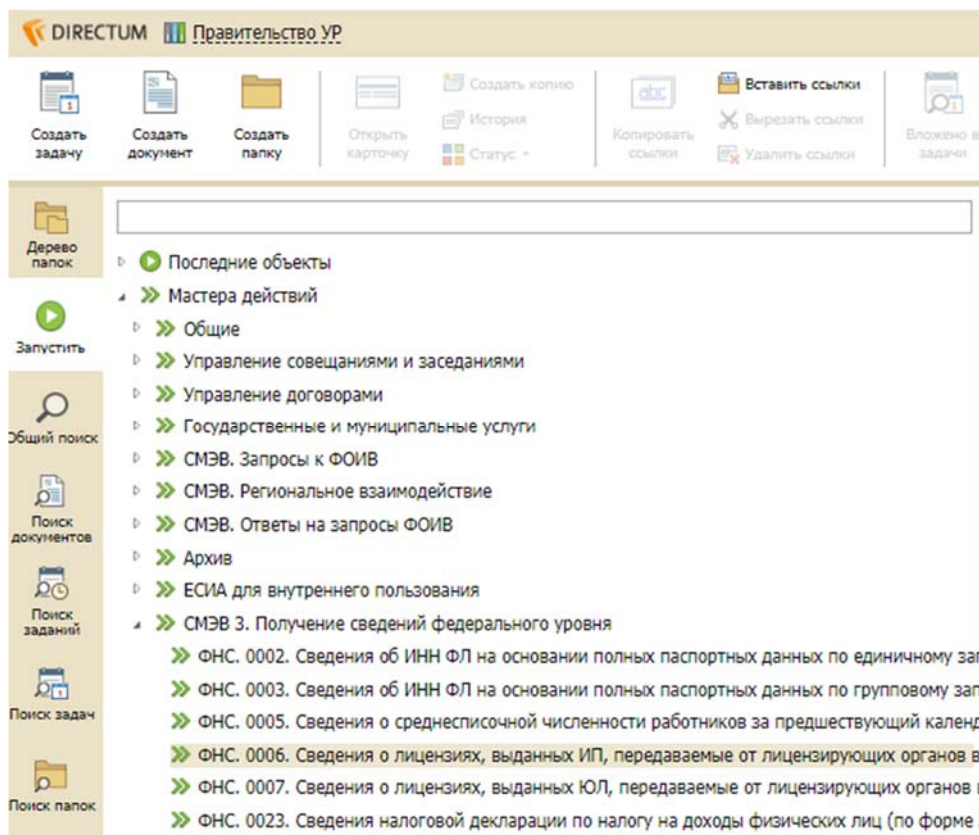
DIRECTUM Правительство УР

Создать задачу
Создать документ
Создать папку
Открыть карточку
Создать копию
История
Статус
Копировать ссылки
Вставить ссылки
Вырезать ссылки
Удалить ссылки
Вложено в задачи

Дерево папок
Запустить
Общий поиск
Поиск документов
Поиск заданий
Поиск задач
Поиск папок

Последние объекты
Мастера действий
Общие
Управление совещаниями и заседаниями
Управление договорами
Государственные и муниципальные услуги
СМЭВ. Запросы к ФОИВ
СМЭВ. Региональное взаимодействие
СМЭВ. Ответы на запросы ФОИВ
Архив
ЕСИА для внутреннего пользования
СМЭВ 3. Получение сведений федерального уровня
ФНС. 0002. Сведения об ИНН ФЛ на основании полных паспортных данных по единичному за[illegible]
ФНС. 0003. Сведения об ИНН ФЛ на основании полных паспортных данных по групповому за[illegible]
ФНС. 0005. Сведения о среднесписочной численности работников за предшествующий календ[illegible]
ФНС. 0006. Сведения о лицензиях, выданных ИП, передаваемые от лицензирующих органов в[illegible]
ФНС. 0007. Сведения о лицензиях, выданных ЮЛ, передаваемые от лицензирующих органов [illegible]
ФНС. 0023. Сведения налоговой декларации по налогу на доходы физических лиц (по форме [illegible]